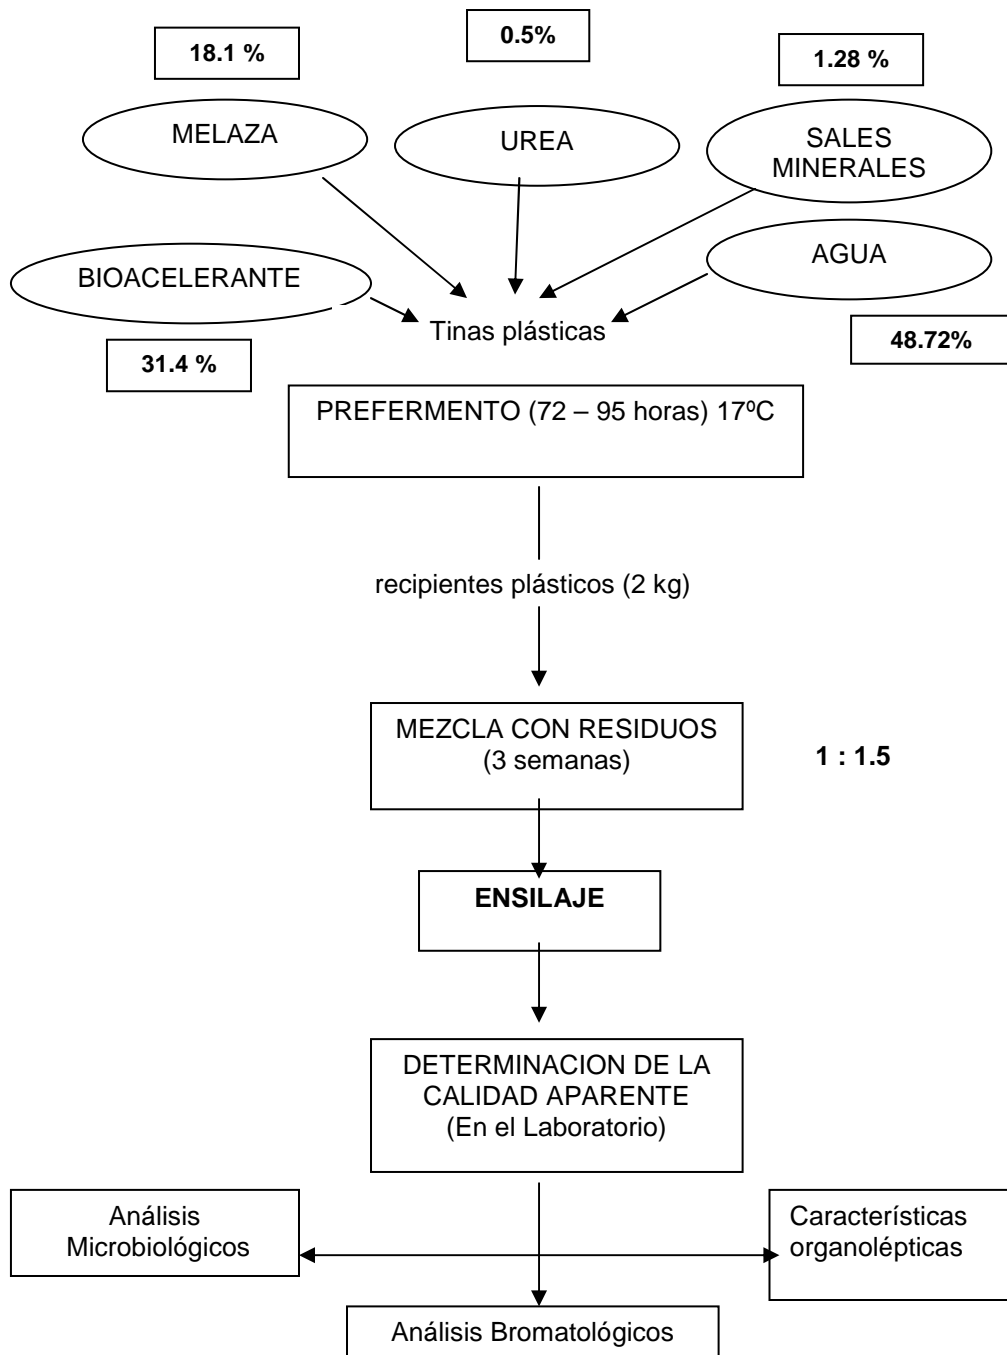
18.1 %

0.5%

1.28 %

MELAZA

UREA

SALES MINERALES

BIOACELERANTE

AGUA

Tinas plásticas

31.4 %

48.72%

PREFERMENTO (72 – 95 horas) 17ºC

recipientes plásticos (2 kg)

MEZCLA CON RESIDUOS (3 semanas)

1 : 1.5

ENSILAJE

DETERMINACION DE LA CALIDAD APARENTE (En el Laboratorio)

Análisis Microbiológicos

Características organolépticas

Análisis Bromatológicos